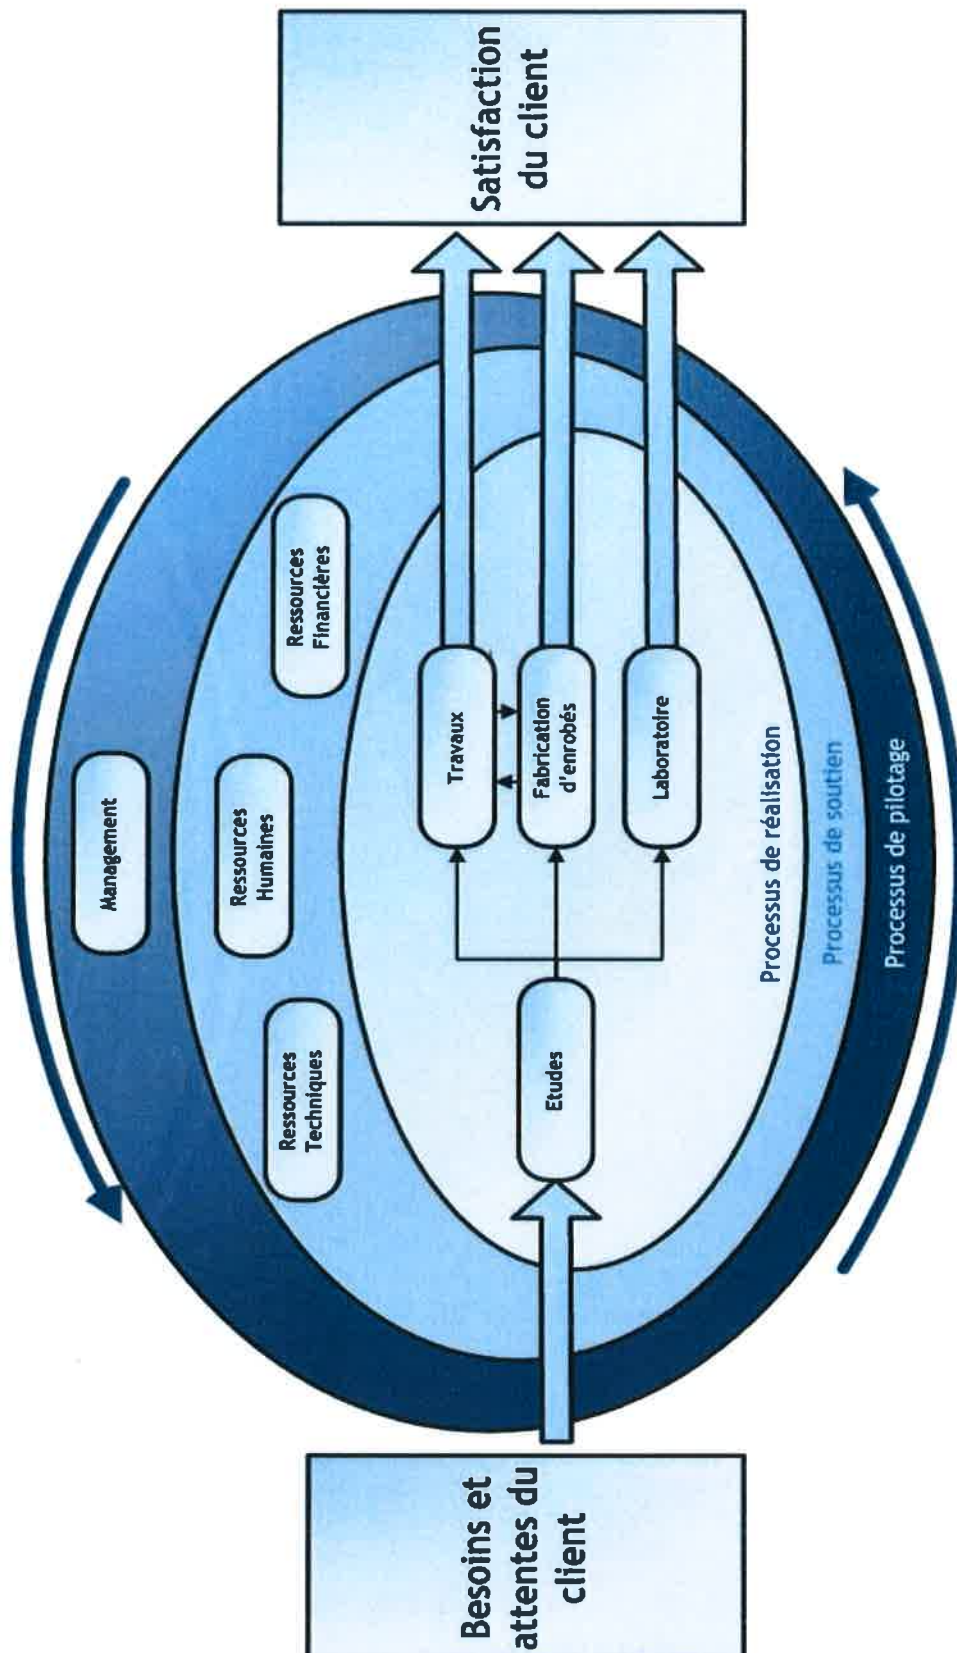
Besoins et attentes du client

Management

Ressources Techniques

Ressources Humaines

Ressources Financières

Etudes

Travaux

Fabrication d'enrobés

Laboratoire

Processus de réalisation

Processus de soutien

Processus de pilotage

Satisfaction du client